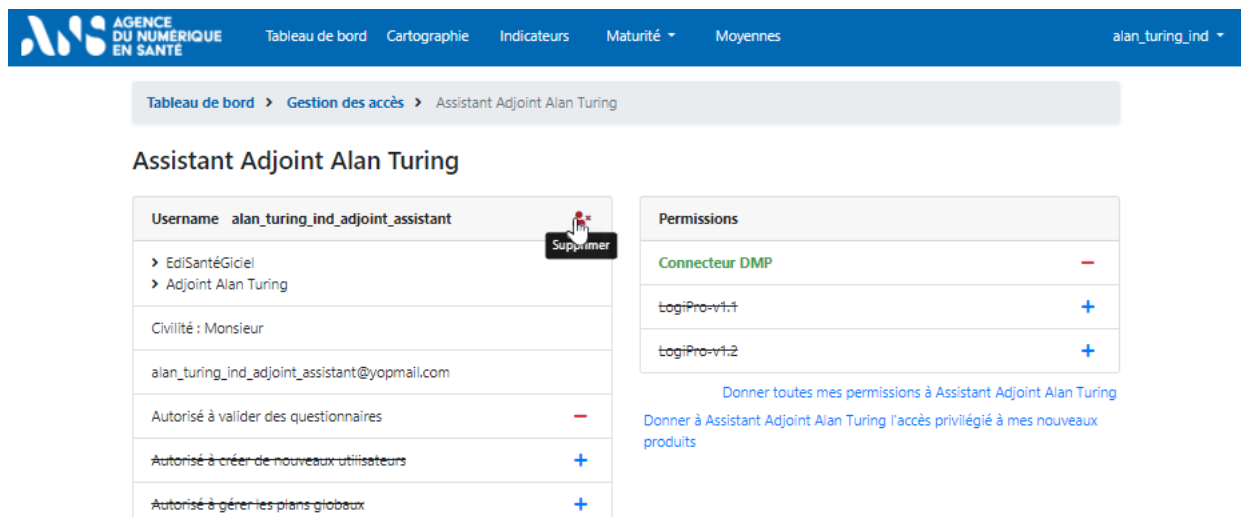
AGENCE DU NUMÉRIQUE EN SANTÉ

Tableau de bord   Cartographie   Indicateurs   Maturité   Moyennes   alan_turing_ind

Tableau de bord > Gestion des accès > Assistant Adjoint Alan Turing

Assistant Adjoint Alan Turing

Username alan_turing_ind_adjoint_assistant

Supprimer

> EdiSantéGiciel
> Adjoint Alan Turing

Civilité : Monsieur

alan_turing_ind_adjoint_assistant@yopmail.com

Autorisé à valider des questionnaires −

~~Autorisé à créer de nouveaux utilisateurs~~ +

~~Autorisé à gérer les plans globaux~~ +

Permissions

Connecteur DMP −

~~LogiPro-v1.1~~ +

~~LogiPro-v1.2~~ +

Donner toutes mes permissions à Assistant Adjoint Alan Turing

Donner à Assistant Adjoint Alan Turing l'accès privilégié à mes nouveaux produits